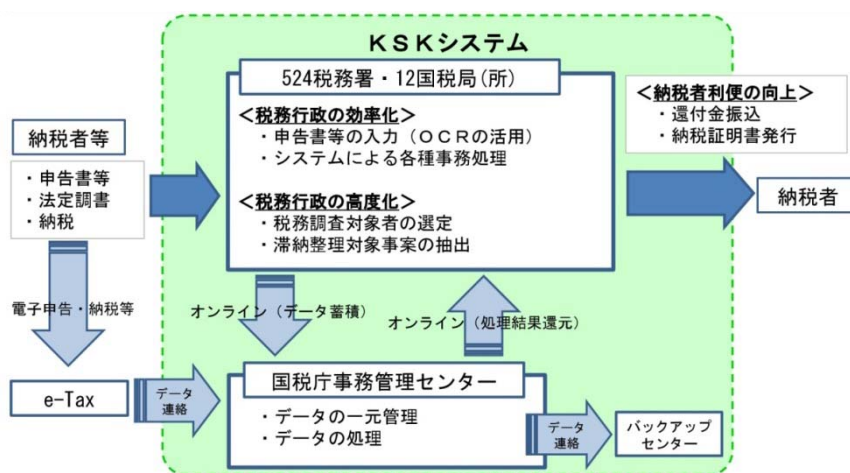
KSKシステム

524税務署・12国税局（所）

<税務行政の効率化>
・申告書等の入力（OCRの活用）
・システムによる各種事務処理

<税務行政の高度化>
・税務調査対象者の選定
・滞納整理対象事案の抽出

納税者等

・申告書等
・法定調書
・納税

<納税者利便の向上>
・還付金振込
・納税証明書発行

納税者

電子申告・納税等

オンライン（データ蓄積）

オンライン（処理結果還元）

e-Tax

データ連絡

国税庁事務管理センター

・データの一元管理
・データの処理

データ連絡

バックアップセンター